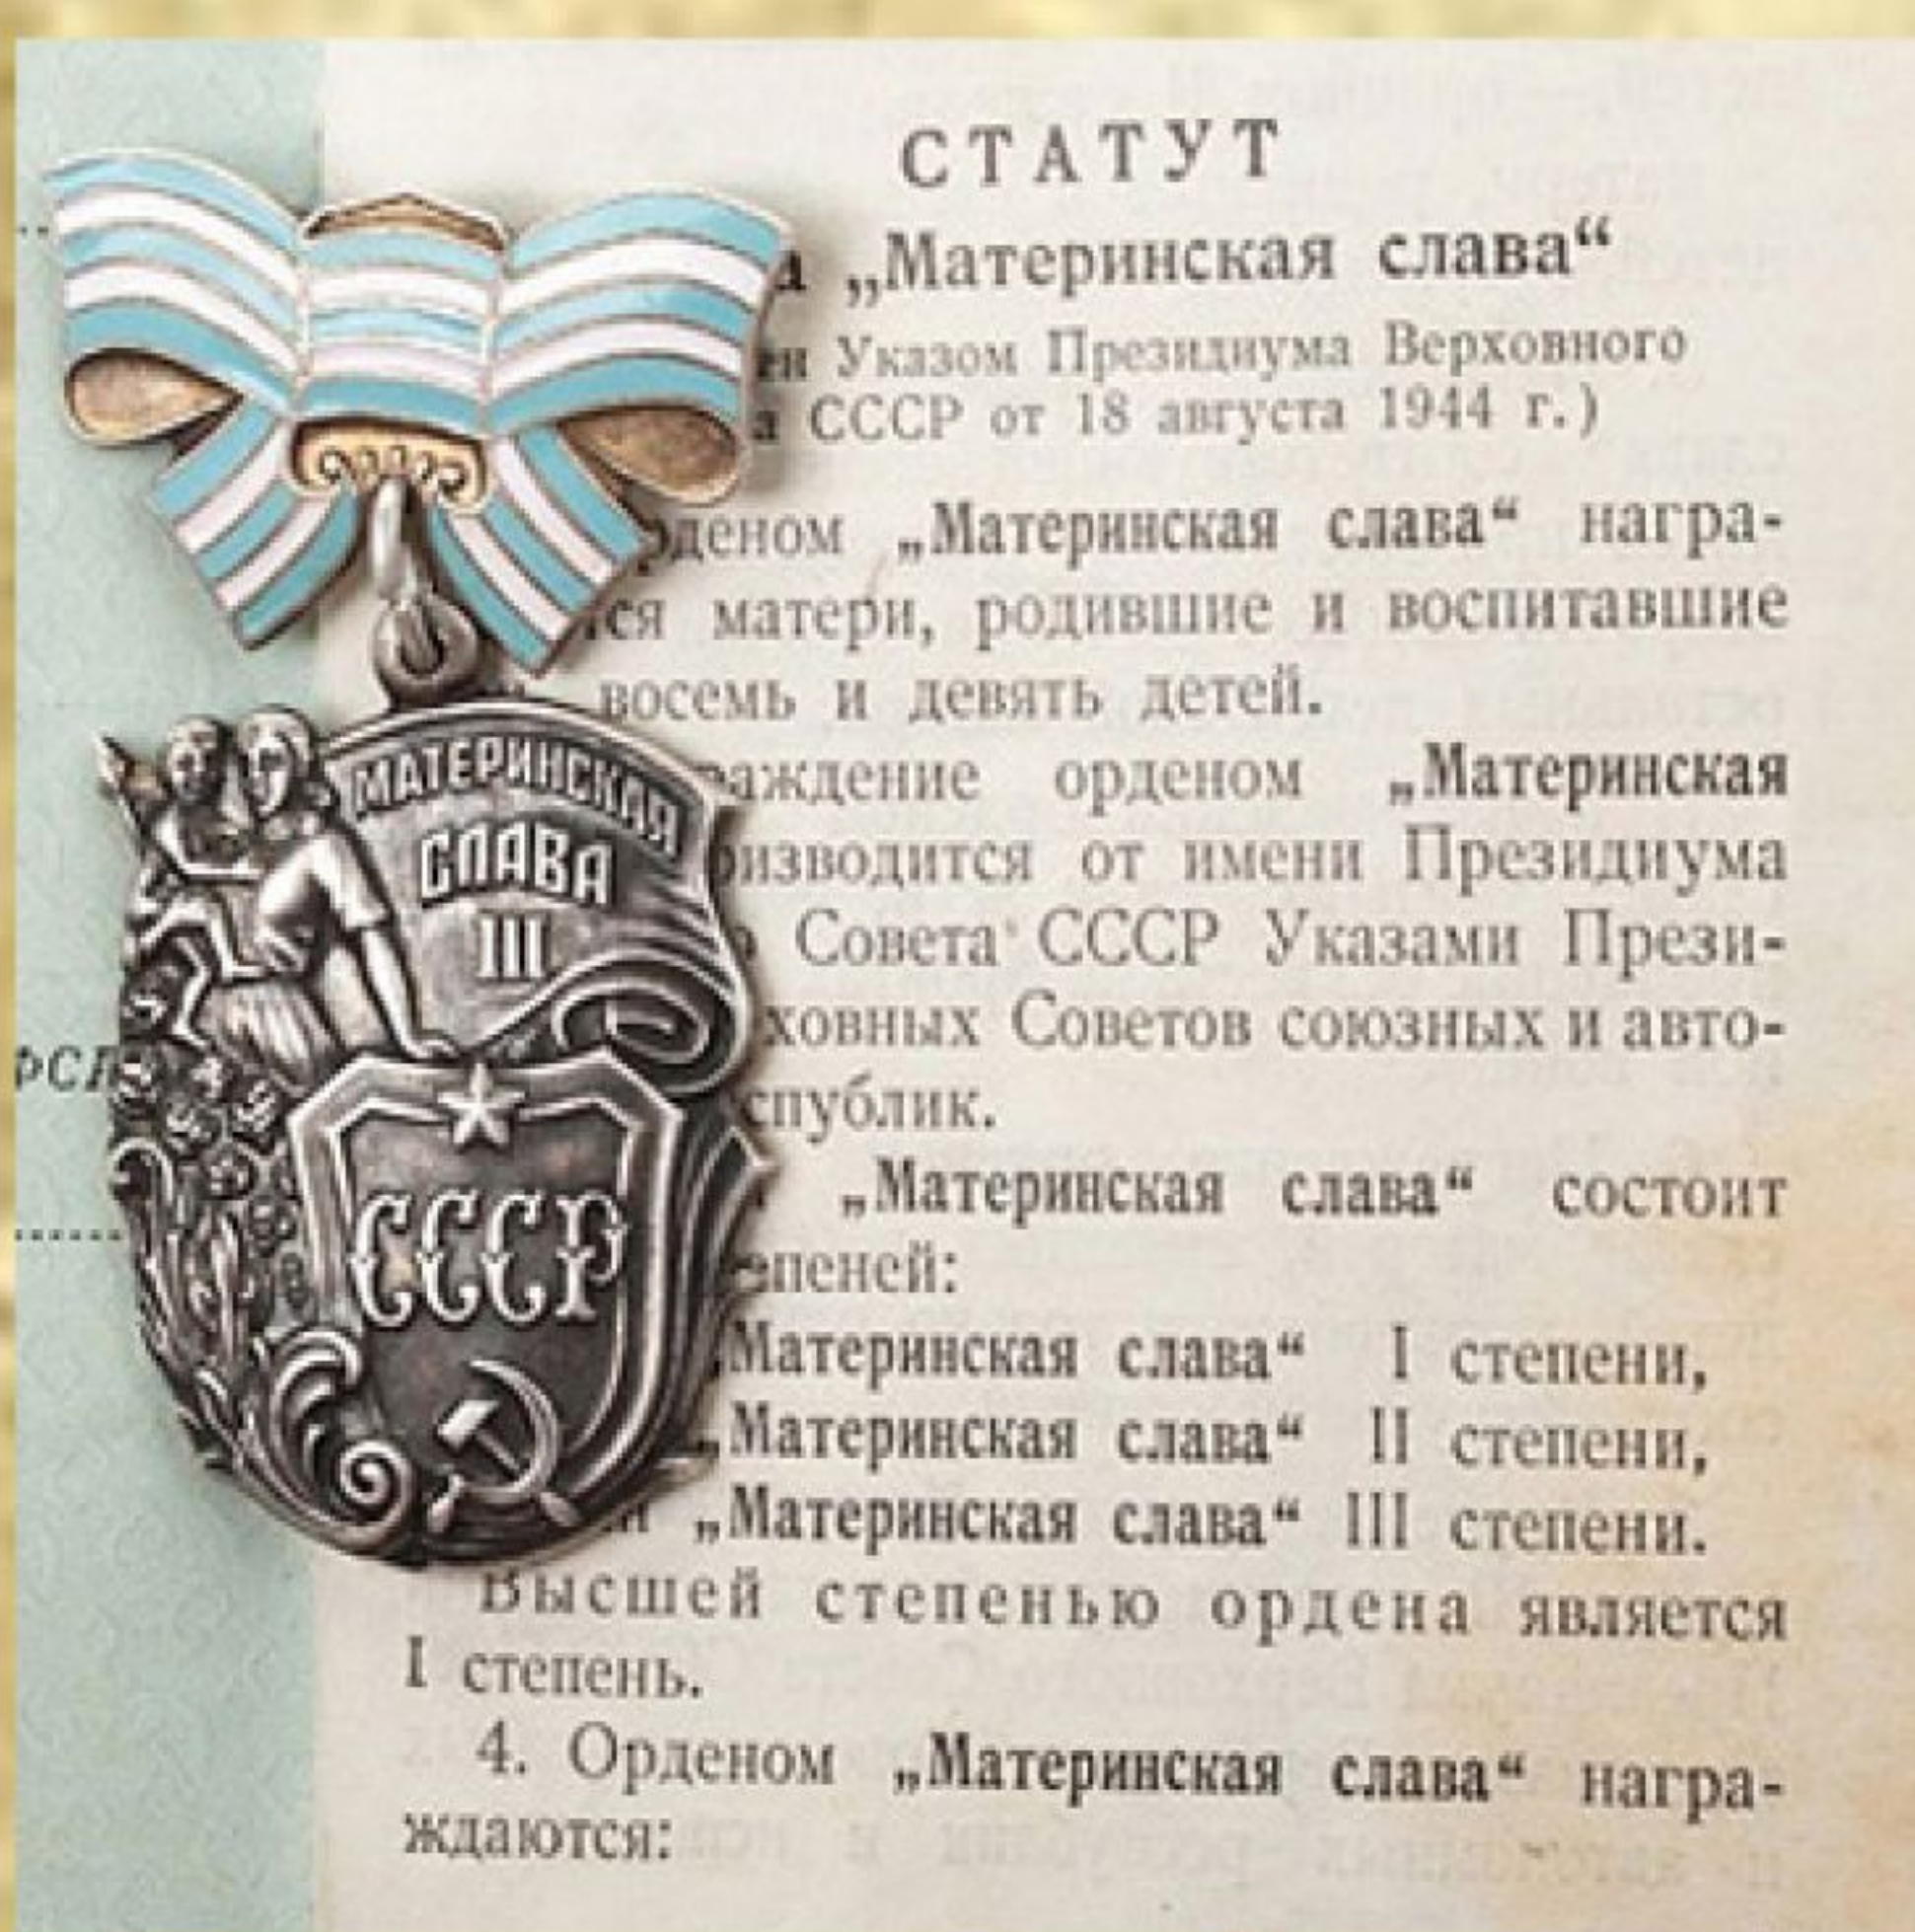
СТАТУТ

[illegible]а „Материнская слава"

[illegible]ен Указом Президиума Верховного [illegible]а СССР от 18 августа 1944 г.)

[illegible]деном „Материнская слава" награ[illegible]ся матери, родившие и воспитавшие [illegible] восемь и девять детей.

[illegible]граждение орденом „Материнская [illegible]оизводится от имени Президиума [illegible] Совета СССР Указами Прези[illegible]рховных Советов союзных и авто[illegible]спублик.

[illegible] „Материнская слава" состоит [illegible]епеней:

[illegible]Материнская слава" I степени,

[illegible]„Материнская слава" II степени,

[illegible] „Материнская слава" III степени.

Высшей степенью ордена является I степень.

4. Орденом „Материнская слава" награждаются: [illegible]

МАТЕРИНСКАЯ СЛАВА III

СССР

РСЛ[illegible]